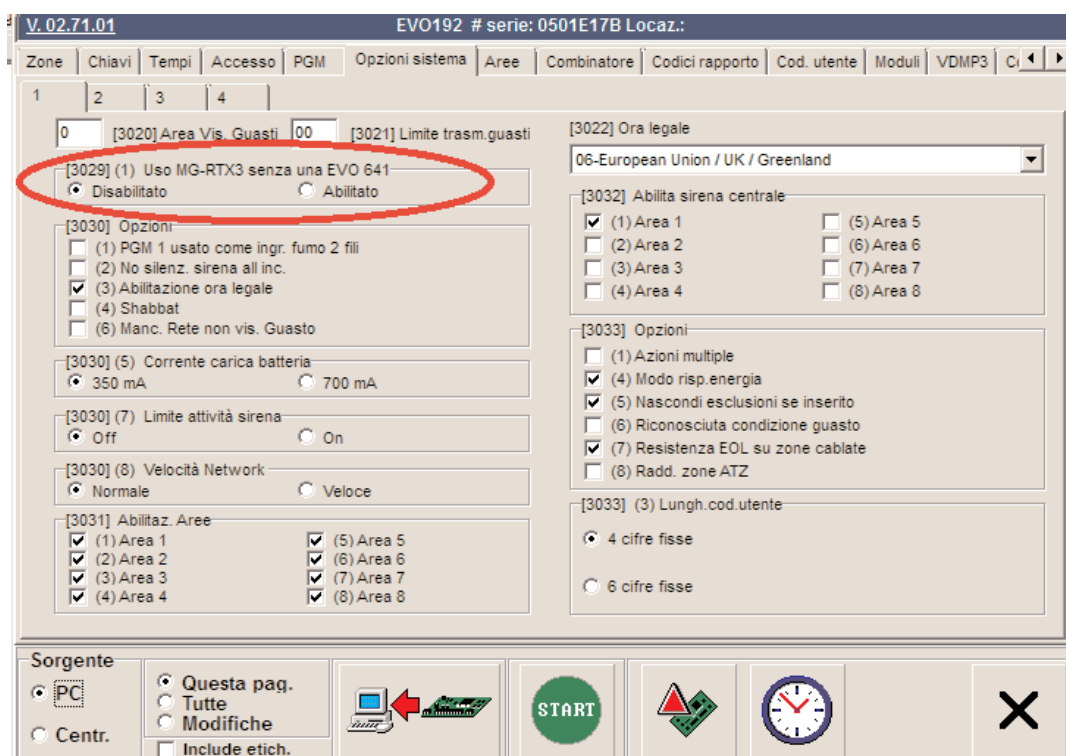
V. 02.71.01 EVO192 # serie: 0501E17B Locaz.:

Zone | Chiavi | Tempi | Accesso | PGM | Opzioni sistema | Aree | Combinatore | Codici rapporto | Cod. utente | Moduli | VDMP3 | C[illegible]

1 | 2 | 3 | 4

0 [3020] Area Vis. Guasti 00 [3021] Limite trasm.guasti

[3029] (1) Uso MG-RTX3 senza una EVO 641
Disabilitato
Abilitato

[3030] Opzioni
(1) PGM 1 usato come ingr. fumo 2 fili
(2) No silenz. sirena all inc.
(3) Abilitazione ora legale
(4) Shabbat
(6) Manc. Rete non vis. Guasto

[3030] (5) Corrente carica batteria
350 mA
700 mA

[3030] (7) Limite attività sirena
Off
On

[3030] (8) Velocità Network
Normale
Veloce

[3031] Abilitaz. Aree
(1) Area 1
(2) Area 2
(3) Area 3
(4) Area 4
(5) Area 5
(6) Area 6
(7) Area 7
(8) Area 8

[3022] Ora legale
06-European Union / UK / Greenland

[3032] Abilita sirena centrale
(1) Area 1
(2) Area 2
(3) Area 3
(4) Area 4
(5) Area 5
(6) Area 6
(7) Area 7
(8) Area 8

[3033] Opzioni
(1) Azioni multiple
(4) Modo risp.energia
(5) Nascondi esclusioni se inserito
(6) Riconosciuta condizione guasto
(7) Resistenza EOL su zone cablate
(8) Radd. zone ATZ

[3033] (3) Lungh.cod.utente
4 cifre fisse
6 cifre fisse

Sorgente
PC
Centr.

Questa pag.
Tutte
Modifiche
Include etich.

START